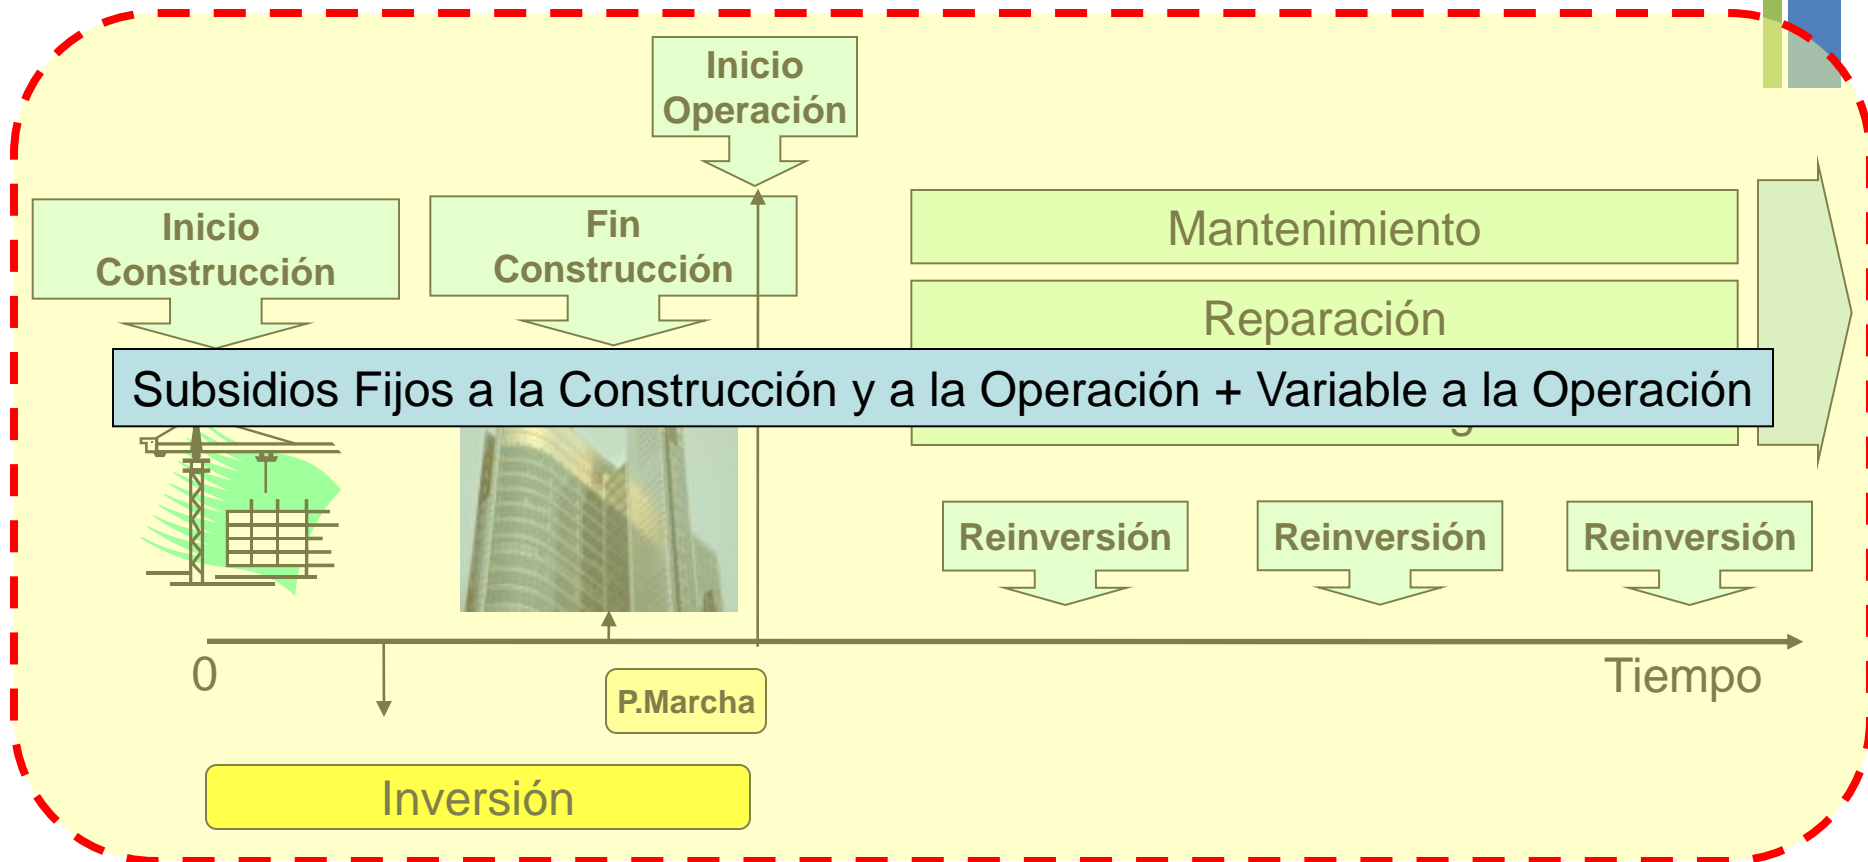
Inicio Operación

Inicio Construcción

Fin Construcción

Mantenimiento

Reparación

Subsidios Fijos a la Construcción y a la Operación + Variable a la Operación

Reinversión

Reinversión

Reinversión

0

Tiempo

P.Marcha

Inversión